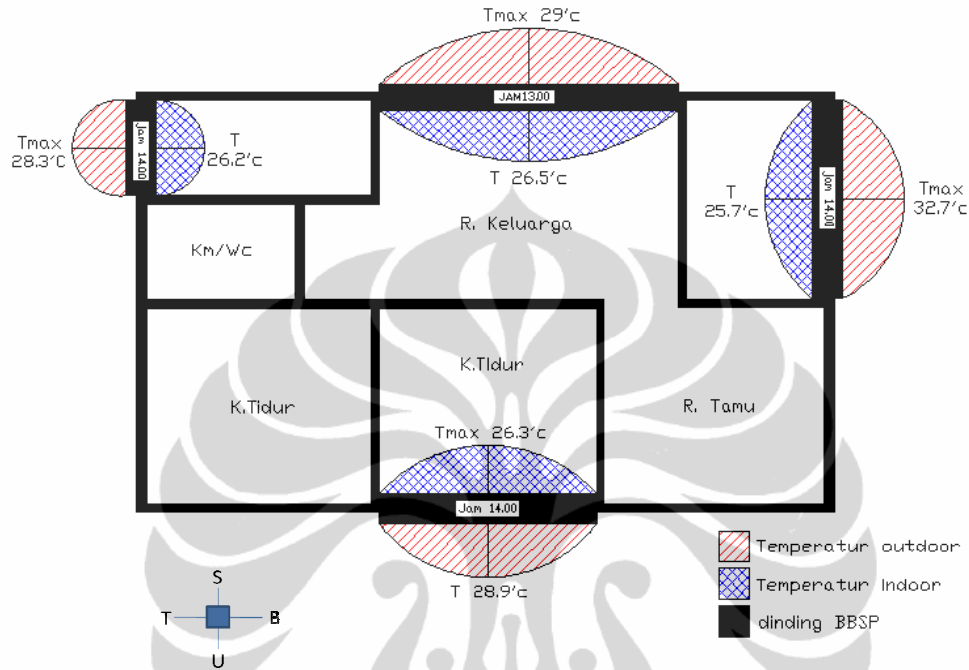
Tmax 29'c

JAM13.00

T 26.5'c

Tmax
28.3'c

Jam 14.00

T
26.2'c

T
25.7'c

Jam 14.00

Tmax
32.7'c

R. Keluarga

Km/Wc

K.Tidur

K.Tidur

R. Tamu

Tmax 26.3'c

Jam 14.00

T 28.9'c

Temperatur outdoor

Temperatur Indoor

dinding BBSP

S
T
B
U